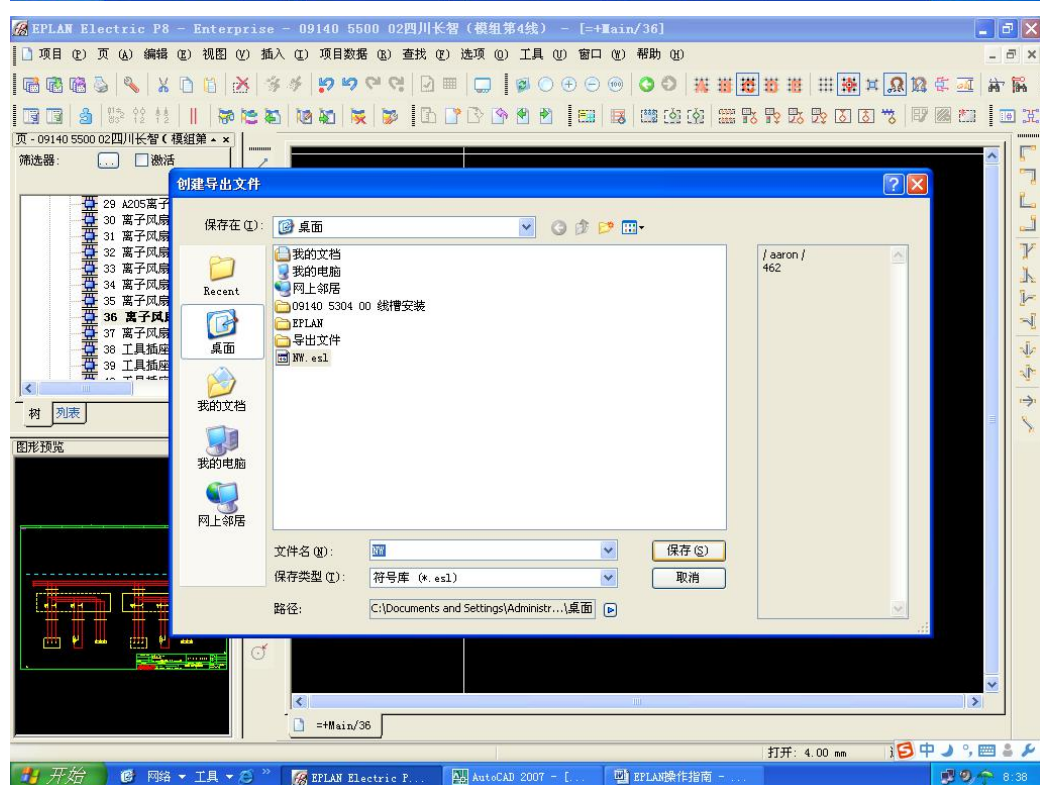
EPLAN Electric P8 - Enterprise - 09140 5500 02四川长智（模组第4线） - [=+Main/36]

项目(P) 页(A) 编辑(E) 视图(V) 插入(I) 项目数据(R) 查找(F) 选项(O) 工具(U) 窗口(W) 帮助(H)

页 - 09140 5500 02四川长智（模組第

筛选器: ... 激活

29 A205离子
30 离子风扇
31 离子风扇
32 离子风扇
33 离子风扇
34 离子风扇
35 离子风扇
36 离子风
37 离子风扇
38 工具插座
39 工具插座

树 列表

图形预览

创建导出文件

保存在(I): 桌面

Recent
桌面
我的文档
我的电脑
网上邻居

我的文档
我的电脑
网上邻居
09140 5304 00 线槽安装
EPLAN
导出文件
NW.esl

/ aaron /
462

文件名(N): NW
保存类型(T): 符号库 (*.esl)
路径: C:\Documents and Settings\Administr...\桌面

保存(S)
取消

=+Main/36

打开: 4.00 mm

开始 网络 工具 EPLAN Electric P... AutoCAD 2007 - [... EPLAN操作指南 - ... 8:38